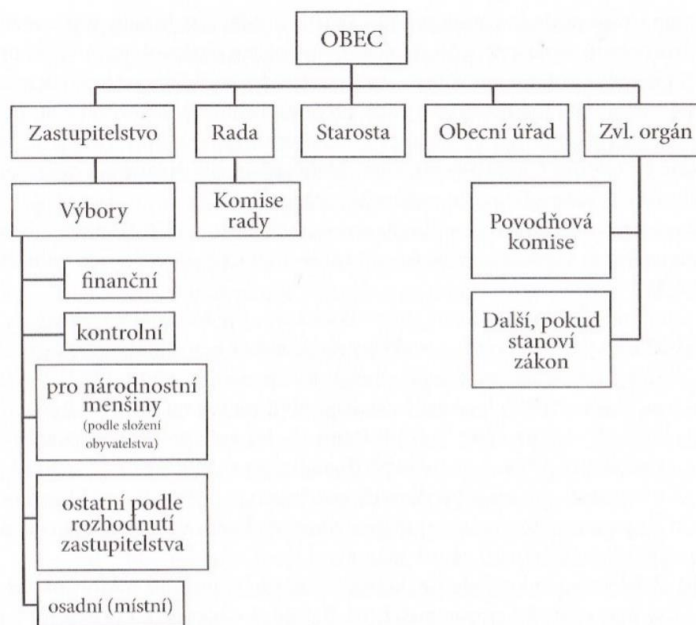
OBEC

Zastupitelstvo

Rada

Starosta

Obecní úřad

Zvl. orgán

Výbory

Komise rady

Povodňová komise

Další, pokud stanoví zákon

finanční

kontrolní

pro národnostní menšiny (podle složení obyvatelstva)

ostatní podle rozhodnutí zastupitelstva

osadní (místní)